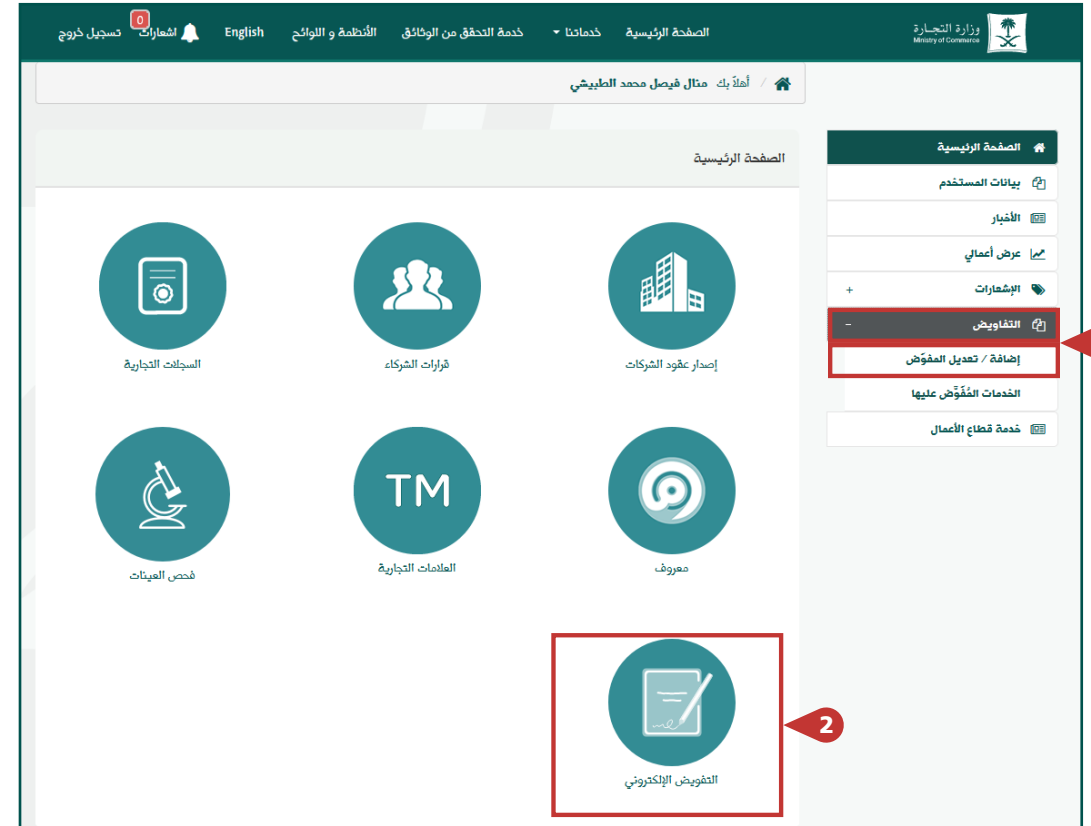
وزارة التجارة
Ministry of Commerce

الصفحة الرئيسية خدماتنا خدمة التحقق من الوثائق الأنظمة و اللوائح English اشعارات 0 تسجيل خروج

أهلاً بك منال فيصل محمد الطبيشي

الصفحة الرئيسية
بيانات المستخدم
الأخبار
عرض أعمالي
الإشعارات +
التفاويض -
إضافة / تعديل المفوّض
الخدمات المُفَوّض عليها
خدمة قطاع الأعمال

الصفحة الرئيسية

إصدار عقود الشركات
قرارات الشركاء
السجلات التجارية
معروف
TM
العلامات التجارية
فحص العينات
التفويض الإلكتروني

2